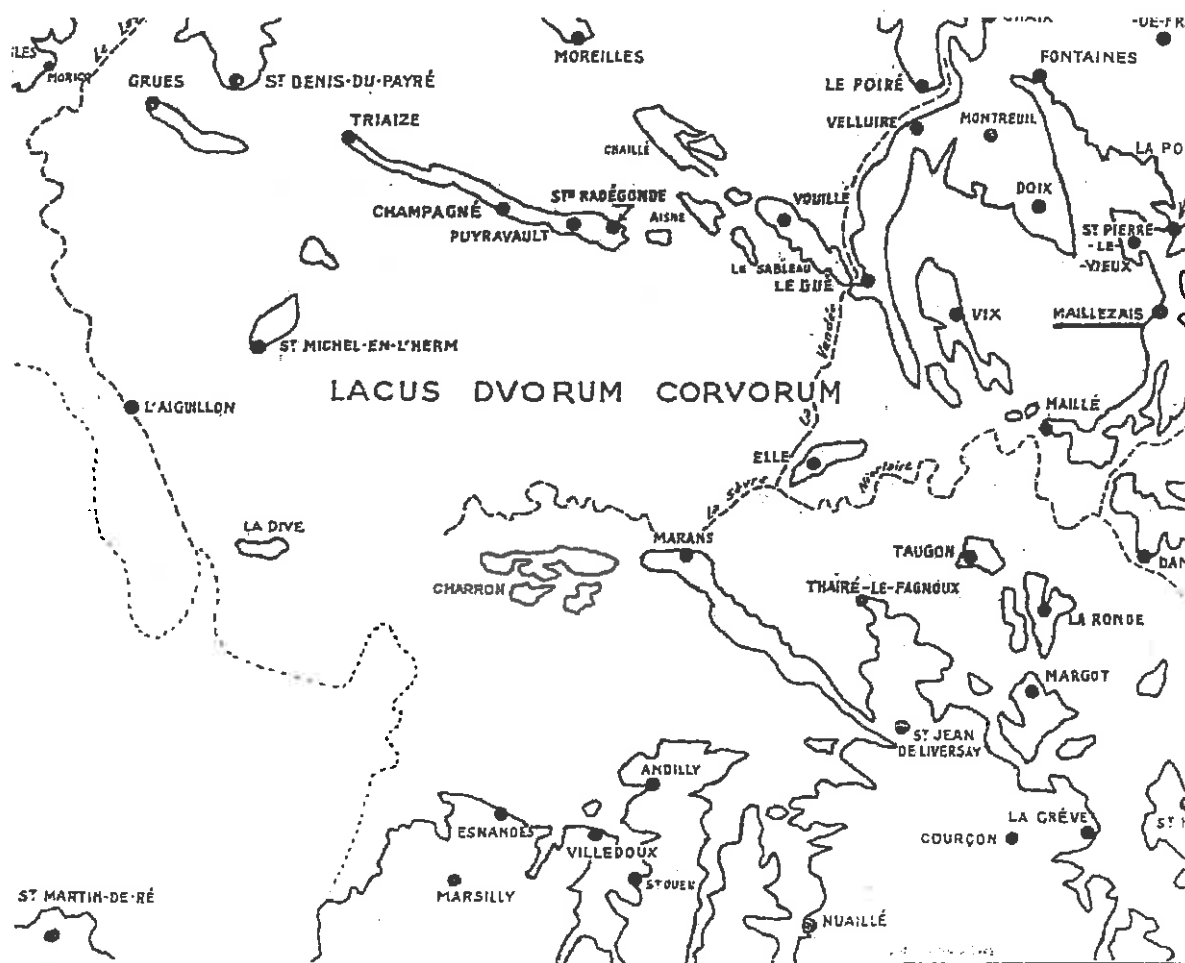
ILES
MORICQ
Le Lay
GRUES
ST DENIS-DU-PAYRÉ
MOREILLES
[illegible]
-DE-FR
LE POIRÉ
FONTAINES
TRIAIZE
VELLUIRE
MONTREUIL
CHAILLÉ
LA PO
STE RADÉGONDE
CHAMPAGNÉ
PUYRAVAULT
AISNE
VOUILLÉ
DOIX
ST PIERRE-LE-VIEUX
LE SABLEAU
LE GUÉ
VIX
MAILLEZAIS
ST MICHEL-EN-L'HERM
LACUS DVORUM CORVORUM
L'AIGUILLON
La Vendée
MAILLÉ
ELLE
La Sèvre
Niortaise
LA DIVE
MARANS
TAUGON
DAN
CHARRON
THAIRÉ-LE-FAGNOUX
LA RONDE
MARGOT
ST JEAN DE LIVERSAY
ANDILLY
ESNANDES
VILLEDOUX
LA GRÈVE
COURÇON
ST
MARSILLY
ST OUEN
ST MARTIN-DE-RÉ
NUAILLÉ